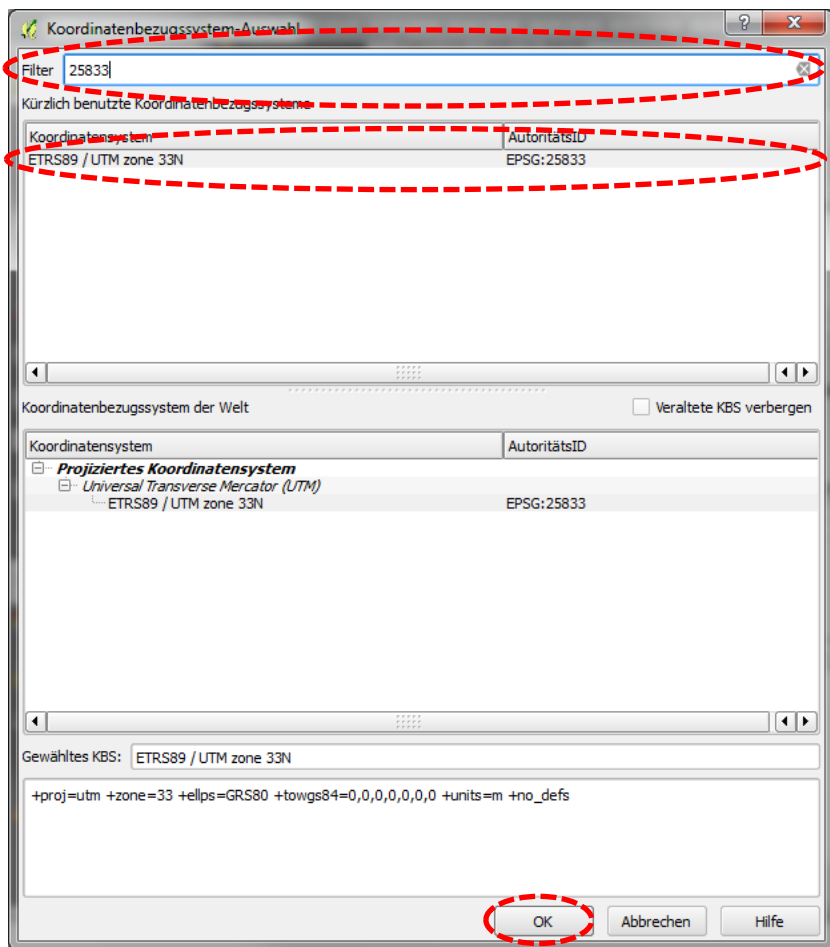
Koordinatenbezugssystem-Auswahl

?
X

Filter 25833

Kürzlich benutzte Koordinatenbezugssysteme

| Koordinatensystem | AutoritätsID |
|---|---|
| ETRS89 / UTM zone 33N | EPSG:25833 |

Koordinatenbezugssystem der Welt

Veraltete KBS verbergen

| Koordinatensystem | AutoritätsID |
|---|---|
| Projiziertes Koordinatensystem | |
| Universal Transverse Mercator (UTM) | |
| ETRS89 / UTM zone 33N | EPSG:25833 |

Gewähltes KBS: ETRS89 / UTM zone 33N

+proj=utm +zone=33 +ellps=GRS80 +towgs84=0,0,0,0,0,0,0 +units=m +no_defs

OK
Abbrechen
Hilfe